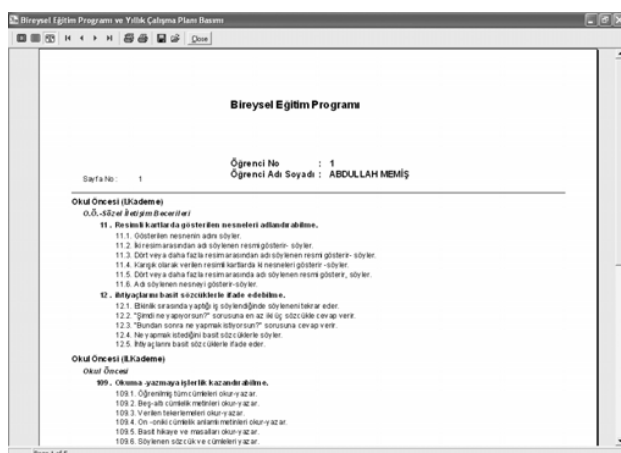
Bireysel Eğitim Programı ve Yıllık Çalışma Planı Basımı

Close

Bireysel Eğitim Programı

Sayfa No : 1

Öğrenci No : 1
Öğrenci Adı Soyadı : ABDULLAH MEMİŞ

Okul Öncesi (I.Kademe)

O.Ö.-Sözel İletişim Becerileri

11 . Resimli kartlarda gösterilen nesneleri adlandırabilme.

11.1. Gösterilen nesnenin adını söyler.
11.2. İki resim arasından adı söylenen resmi gösterir- söyler.
11.3. Dört veya daha fazla resim arasından adı söylenen resmi gösterir- söyler.
11.4. Karışık olarak verilen resimli kartlarda ki nesneleri gösterir -söyler.
11.5. Dört veya daha fazla resim arasında adı söylenen resmi gösterir, söyler.
11.6. Adı söylenen nesneyi gösterir-söyler.

12 . İhtiyaçlarını basit sözcüklerle ifade edebilme.

12.1. Bilinik sırasında yaptığı iş söylendiğinde söyleneni tekrar eder.
12.2. "Şimdi ne yapıyorsun?" sorusuna en az iki üç sözcükle cevap verir.
12.3. "Bundan sonra ne yapmak istiyorsun?" sorusuna cevap verir.
12.4. Ne yapmak istediğini basit sözcüklerle söyler.
12.5. İhtiyaçlarını basit sözcüklerle ifade eder.

Okul Öncesi (II.Kademe)

Okul Öncesi

109 . Okuma -yazmaya işlerlik kazandırabilme.

109.1. Öğrenilmiş tüm cümleleri okur-yazar.
109.2. Beş-altı cümlelik metinleri okur-yazar.
109.3. Verilen tekerlemeleri okur-yazar.
109.4. On -oniki cümlelik anlamlı metinleri okur-yazar.
109.5. Basit hikaye ve masalları okur-yazar.
109.6. Söylenen sözcük ve cümleleri yazar.

Page 1 of 5